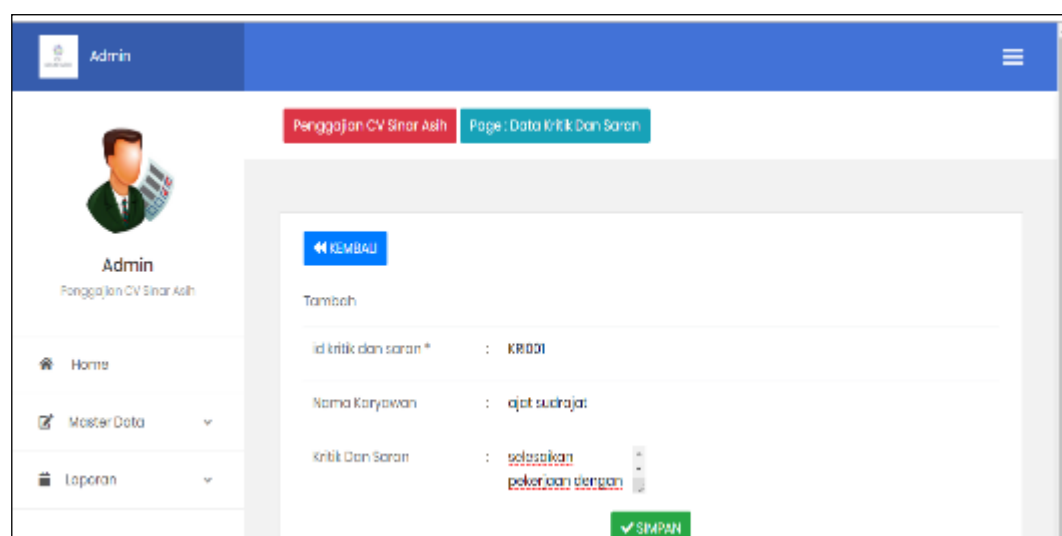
Admin

Penggajian CV Sinar Asih

Page : Data Kritik Dan Saran

Admin

Penggajian CV Sinar Asih

Home

Master Data

Laporan

KEMBALI

Tambah

| id kritik dan saran * | : | KR001 |
|---|---|---|
| Nama Karyawan | : | ajat sudrajat |
| Kritik Dan Saran | : | selesaikan pekerjaan dengan |

SIMPAN